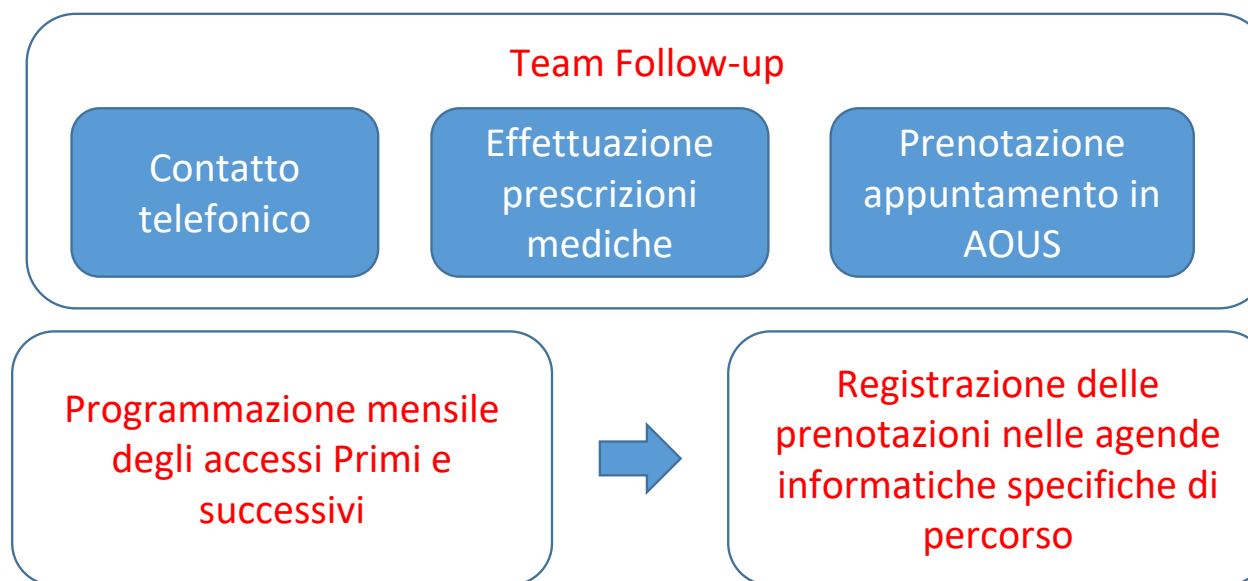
Team Follow-up

Contatto telefonico

Effettuazione prescrizioni mediche

Prenotazione appuntamento in AOUS

Programmazione mensile degli accessi Primi e successivi

Registrazione delle prenotazioni nelle agende informatiche specifiche di percorso